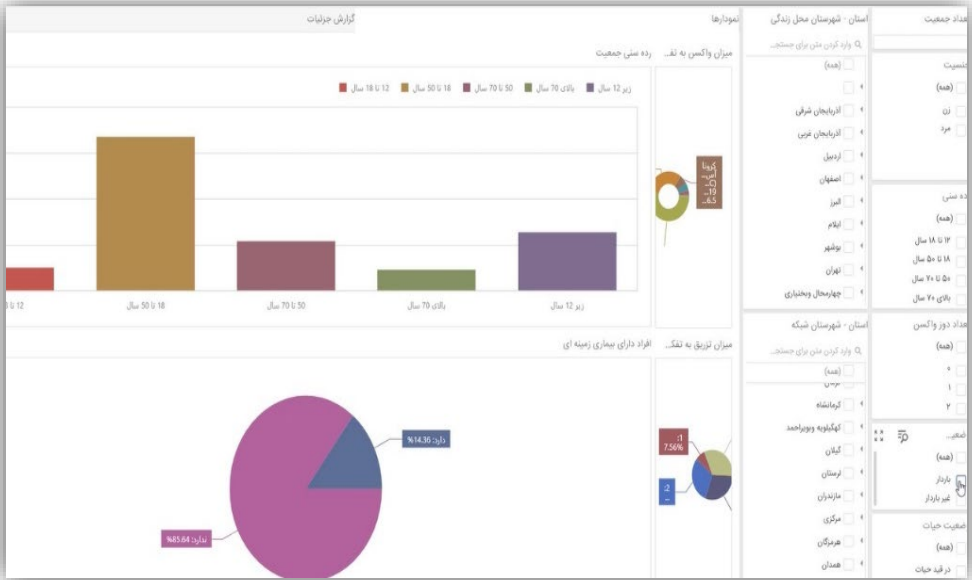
گزارش جزئیات
نمودارها
استان - شهرستان محل زندگی
تعداد جمعیت
رده سنی جمعیت
میزان واکسن به تف...
وارد کردن متن برای جستجو...
جنسیت
(همه)
(همه)
زن
مرد
زیر 12 سال
بالای 70 سال
50 تا 70 سال
18 تا 50 سال
12 تا 18 سال
آذربایجان شرقی
آذربایجان غربی
اردبیل
اصفهان
البرز
ایلام
بوشهر
تهران
چهارمحال وبختیاری
رده سنی
(همه)
۱۲ تا ۱۸ سال
۱۸ تا ۵۰ سال
۵۰ تا ۷۰ سال
بالای ۷۰ سال
کرونا
آس...
ت...
19...
6.5...
12 تا
18 تا 50 سال
50 تا 70 سال
بالای 70 سال
زیر 12 سال
استان - شهرستان شبکه
تعداد دوز واکسن
میزان تزریق به تفک...
افراد دارای بیماری زمینه ای
وارد کردن متن برای جستجو...
(همه)
(همه)
۰
۱
۲
کرمانشاه
کهگیلویه وبویراحمد
گیلان
لرستان
مازندران
مرکزی
هرمزگان
همدان
وضعی...
(همه)
باردار
غیر باردار
وضعیت حیات
(همه)
در قید حیات
دارد: 14.36%
ندارد: 85.64%
1:
7.56%
2
-